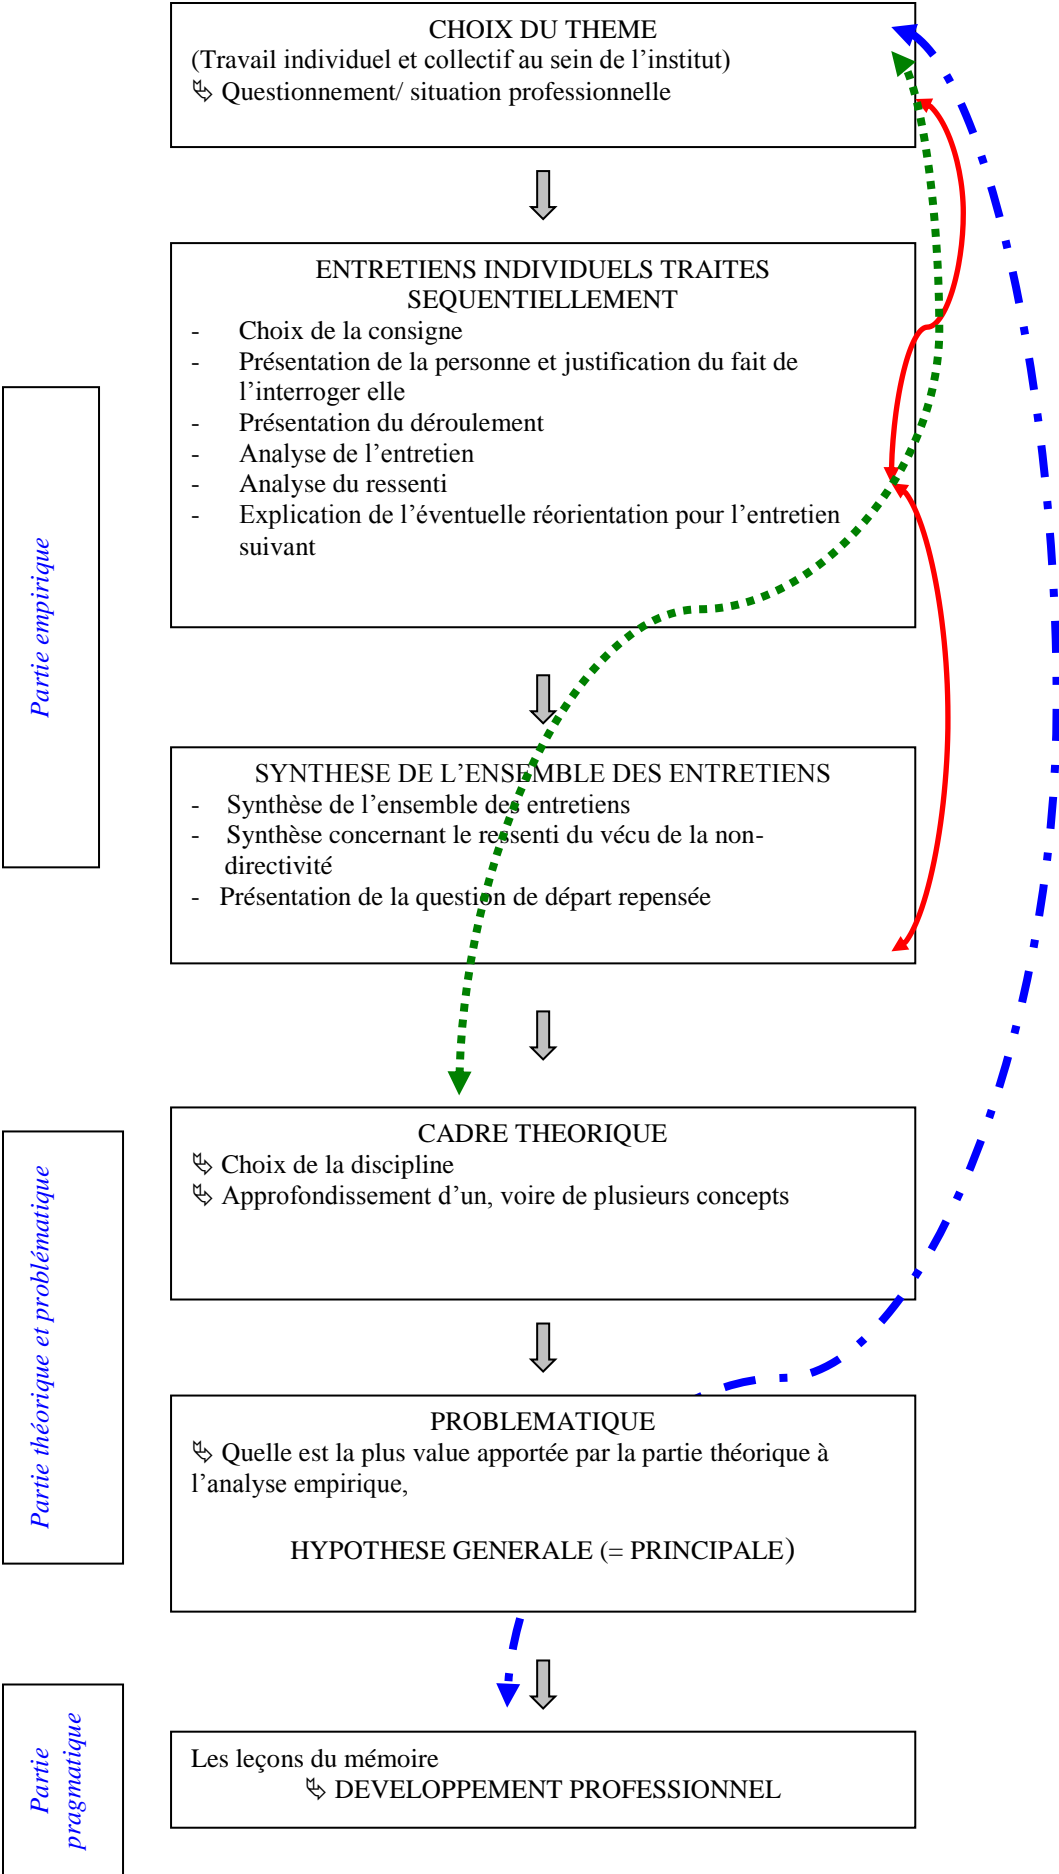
CHOIX DU THEME
(Travail individuel et collectif au sein de l'institut)
↳ Questionnement/ situation professionnelle

ENTRETIENS INDIVIDUELS TRAITES SEQUENTIELLEMENT
- Choix de la consigne
- Présentation de la personne et justification du fait de l'interroger elle
- Présentation du déroulement
- Analyse de l'entretien
- Analyse du ressenti
- Explication de l'éventuelle réorientation pour l'entretien suivant

SYNTHESE DE L'ENSEMBLE DES ENTRETIENS
- Synthèse de l'ensemble des entretiens
- Synthèse concernant le ressenti du vécu de la non-directivité
- Présentation de la question de départ repensée

CADRE THEORIQUE
↳ Choix de la discipline
↳ Approfondissement d'un, voire de plusieurs concepts

PROBLEMATIQUE
↳ Quelle est la plus value apportée par la partie théorique à l'analyse empirique,

HYPOTHESE GENERALE (= PRINCIPALE)

Les leçons du mémoire
↳ DEVELOPPEMENT PROFESSIONNEL

Partie empirique

Partie théorique et problématique

Partie pragmatique